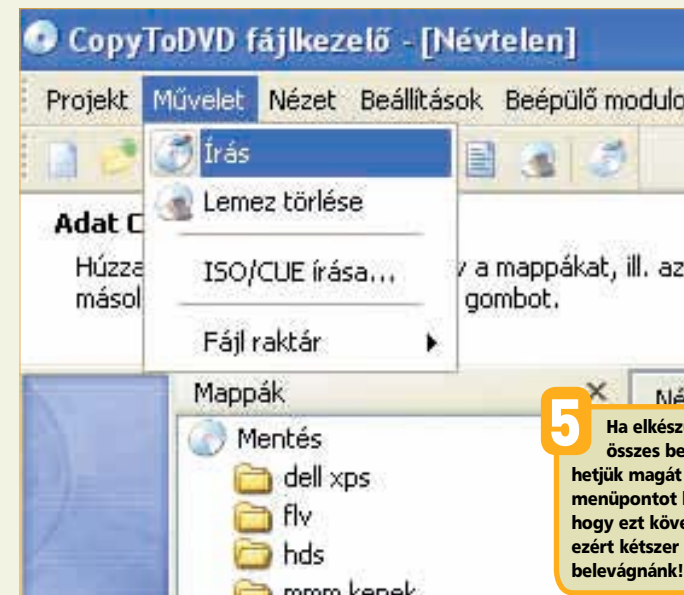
CopyToDVD fájlkezelő - [Névtelen]

Projekt Művelet Nézet Beállítások Beépülő modulo

Írás
Lemez törlése
ISO/CUE írása...
Fájl raktár

Adat C
Húzza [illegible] v a mappákat, ill. az
másol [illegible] gombot.

Mappák
Mentés
dell xps
flv
hds
mmm kepek

Né

5 Ha elkész
összes be
hetjük magát
menüpontot l
hogy ezt köve
ezért kétszer
belevágnánk!